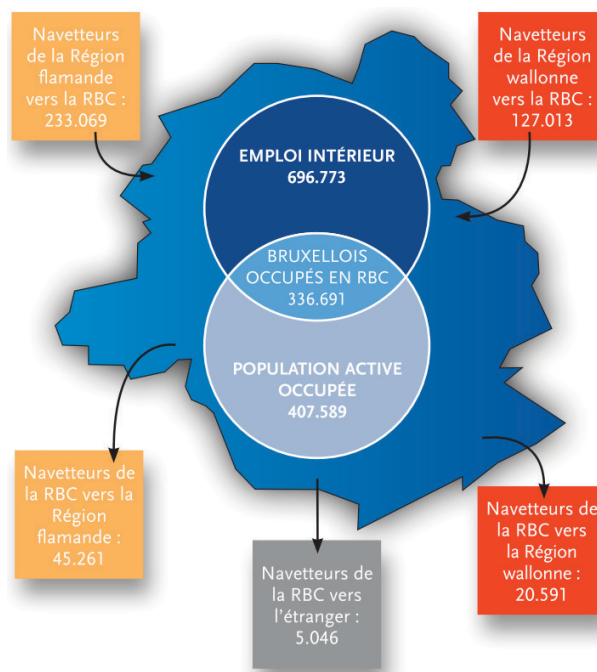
Navetteurs de la Région flamande vers la RBC : 233.069

Navetteurs de la Région wallonne vers la RBC : 127.013

EMPLOI INTÉRIEUR
696.773

BRUXELLOIS OCCUPÉS EN RBC
336.691

POPULATION ACTIVE OCCUPÉE
407.589

Navetteurs de la RBC vers la Région flamande : 45.261

Navetteurs de la RBC vers l'étranger : 5.046

Navetteurs de la RBC vers la Région wallonne : 20.591